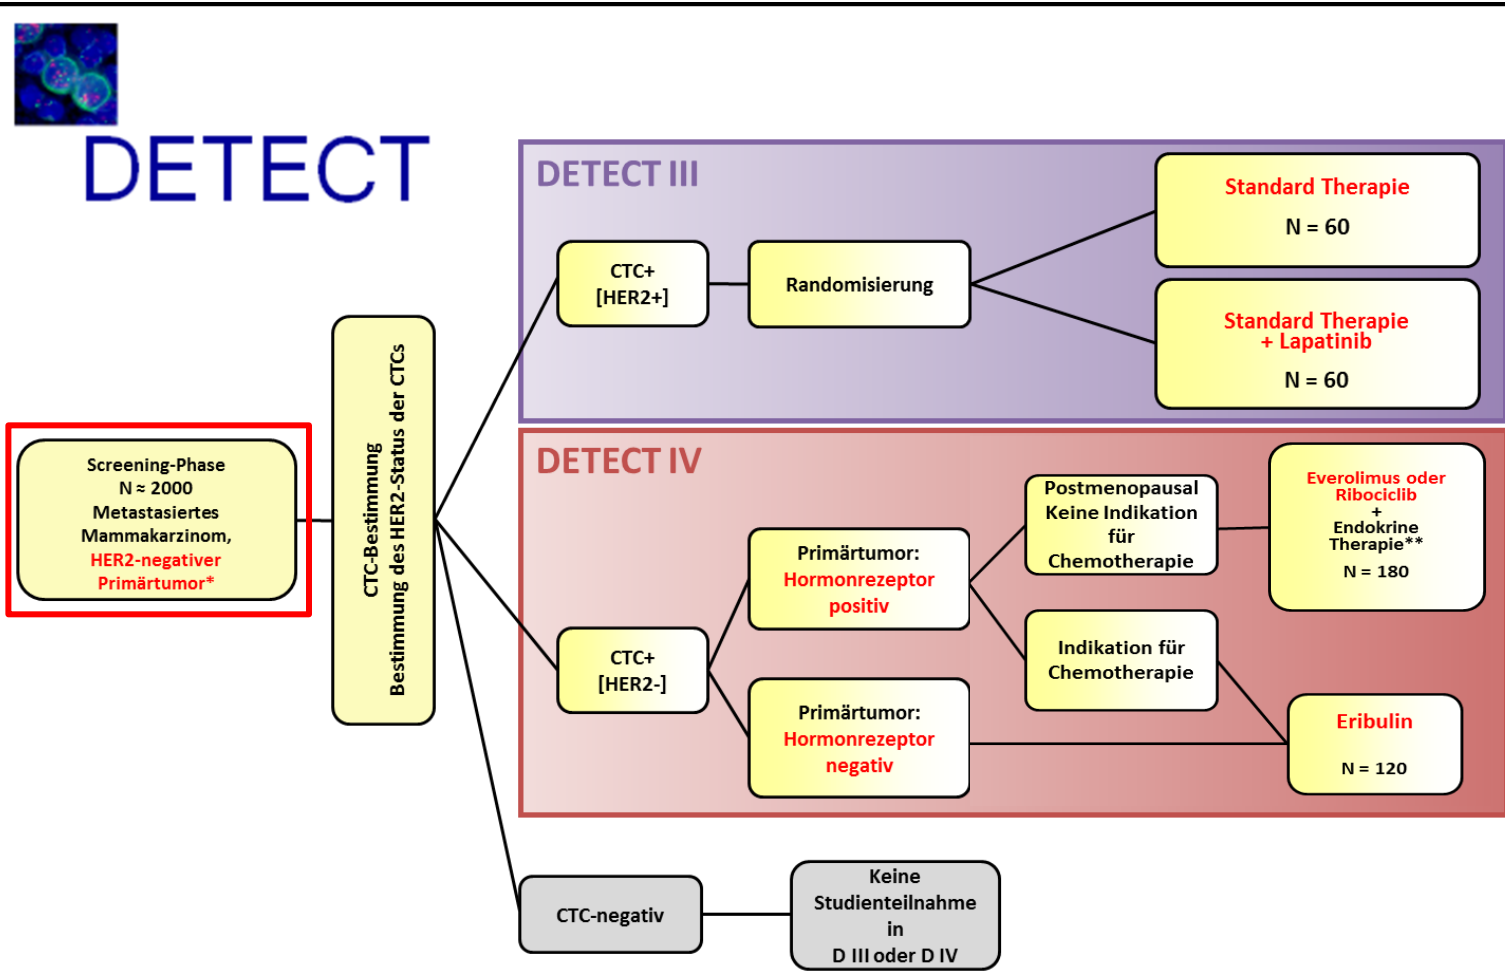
DETECT

Screening-Phase
N ≈ 2000
Metastasiertes
Mammakarzinom,
HER2-negativer
Primärtumor*

CTC-Bestimmung
Bestimmung des HER2-Status der CTCs

DETECT III

CTC+
[HER2+]

Randomisierung

Standard Therapie
N = 60

Standard Therapie
+ Lapatinib
N = 60

DETECT IV

CTC+
[HER2-]

Primärtumor:
Hormonrezeptor
positiv

Primärtumor:
Hormonrezeptor
negativ

Postmenopausal
Keine Indikation
für
Chemotherapie

Indikation für
Chemotherapie

Everolimus oder
Ribociclib
+
Endokrine
Therapie**
N = 180

Eribulin
N = 120

CTC-negativ

Keine
Studienteilnahme
in
D III oder D IV